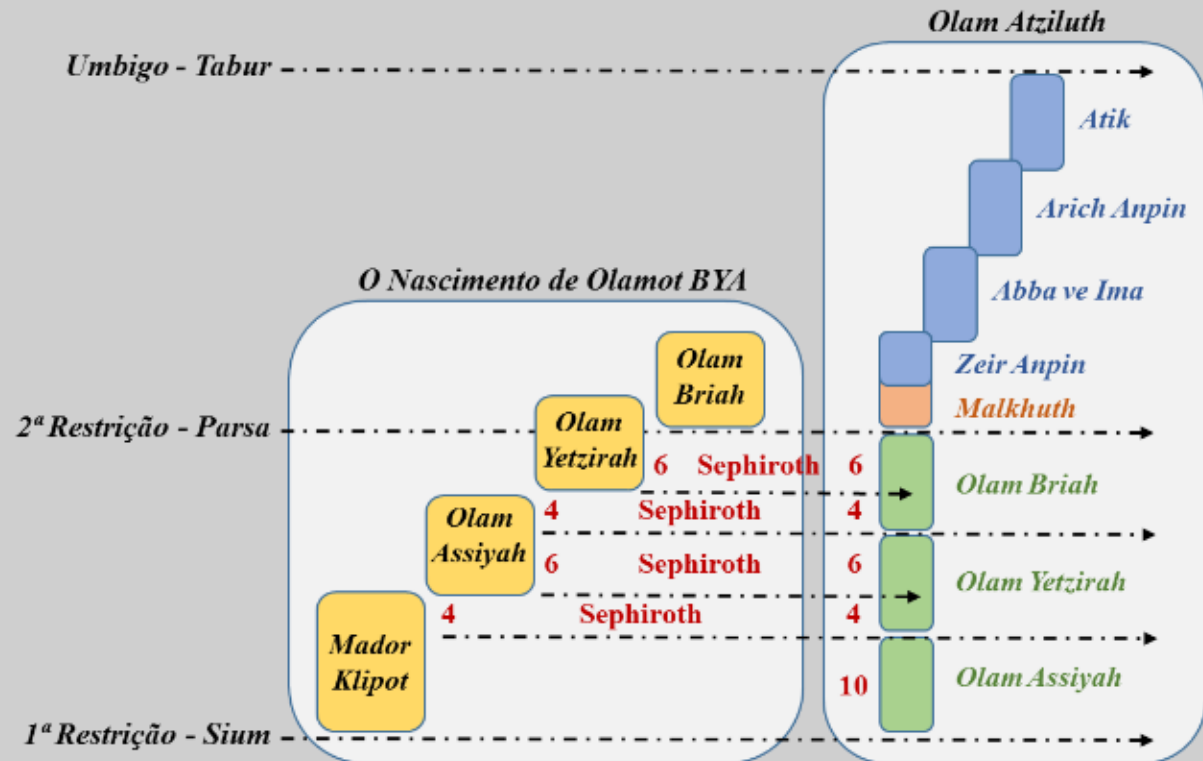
Olam Atziluth

Umbigo - Tabur

Atik

Arich Anpin

Abba ve Ima

O Nascimento de Olamot BYA

Zeir Anpin

Malkhuth

Olam Briah

Olam Yetzirah

2ª Restrição - Parsa

6 Sephiroth 6

Olam Briah

Olam Assiyah

4 Sephiroth 4

6 Sephiroth 6

Olam Yetzirah

4 Sephiroth 4

Mador Klipot

10

Olam Assiyah

1ª Restrição - Sium